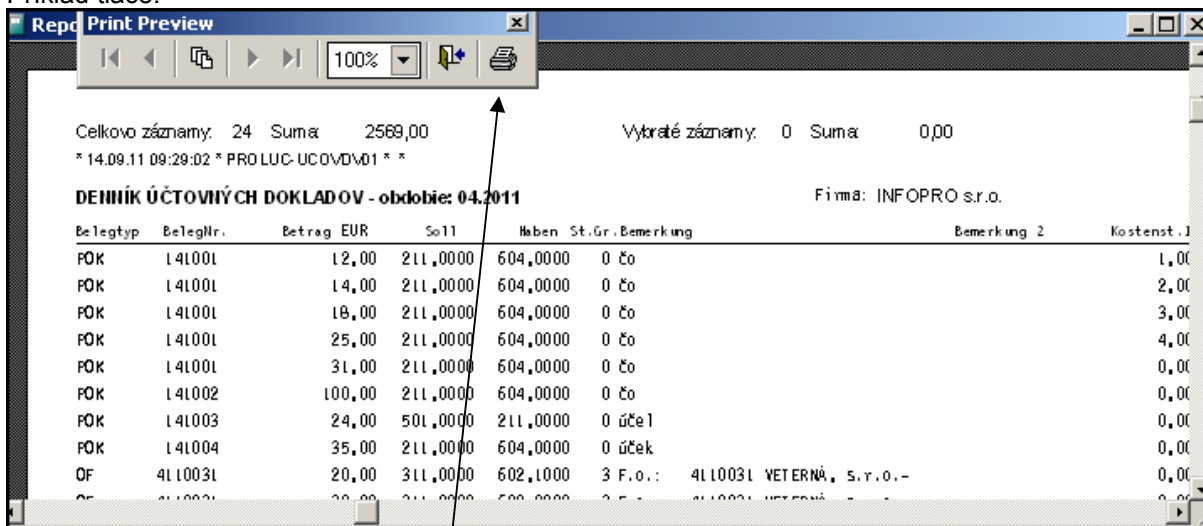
Príklad tlače:

Repo Print Preview

100%

Celkovo záznamy: 24 Suma: 2569,00

Vybraté záznamy: 0 Suma: 0,00

* 14.09.11 09:29:02 * PROLUC-UCOVDV01 * *

DENNÍK ÚČTOVNÝCH DOKLADOV - obdobie: 04.2011

Firma: INFOPRO s.r.o.

| Belegtyp | BelegNr. | Betrag EUR | Soll | Haben | St.Gr. | Bemerkung | Bemerkung 2 | Kostenst.J |
|---|---|---|---|---|---|---|---|---|
| POK | 141001 | 12,00 | 211,0000 | 604,0000 | 0 | čo | | 1,0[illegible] |
| POK | 141001 | 14,00 | 211,0000 | 604,0000 | 0 | čo | | 2,0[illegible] |
| POK | 141001 | 18,00 | 211,0000 | 604,0000 | 0 | čo | | 3,0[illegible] |
| POK | 141001 | 25,00 | 211,0000 | 604,0000 | 0 | čo | | 4,0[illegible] |
| POK | 141001 | 31,00 | 211,0000 | 604,0000 | 0 | čo | | 0,0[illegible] |
| POK | 141002 | 100,00 | 211,0000 | 604,0000 | 0 | čo | | 0,0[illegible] |
| POK | 141003 | 24,00 | 501,0000 | 211,0000 | 0 | účel | | 0,0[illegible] |
| POK | 141004 | 35,00 | 211,0000 | 604,0000 | 0 | úček | | 0,0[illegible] |
| OF | 4110031 | 20,00 | 311,0000 | 602,1000 | 3 | F.o.: 4110031 VETERNÁ, s.r.o.- | | 0,0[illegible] |
| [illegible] | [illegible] | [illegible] | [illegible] | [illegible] | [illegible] | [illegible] | | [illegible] |